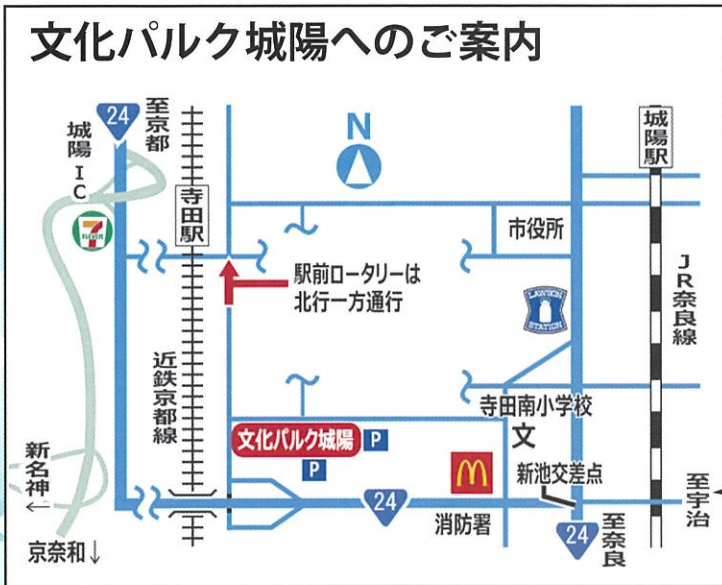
文化パルク城陽へのご案内

24
至京都

城陽IC

寺田駅

N

城陽駅

市役所

駅前ロータリーは北行一方通行

JR奈良線

LAWSON STATION

近鉄京都線

寺田南小学校
文

文化パルク城陽
P
P

新名神←

新池交差点

至宇治

24

消防署

24
至奈良

京奈和↓